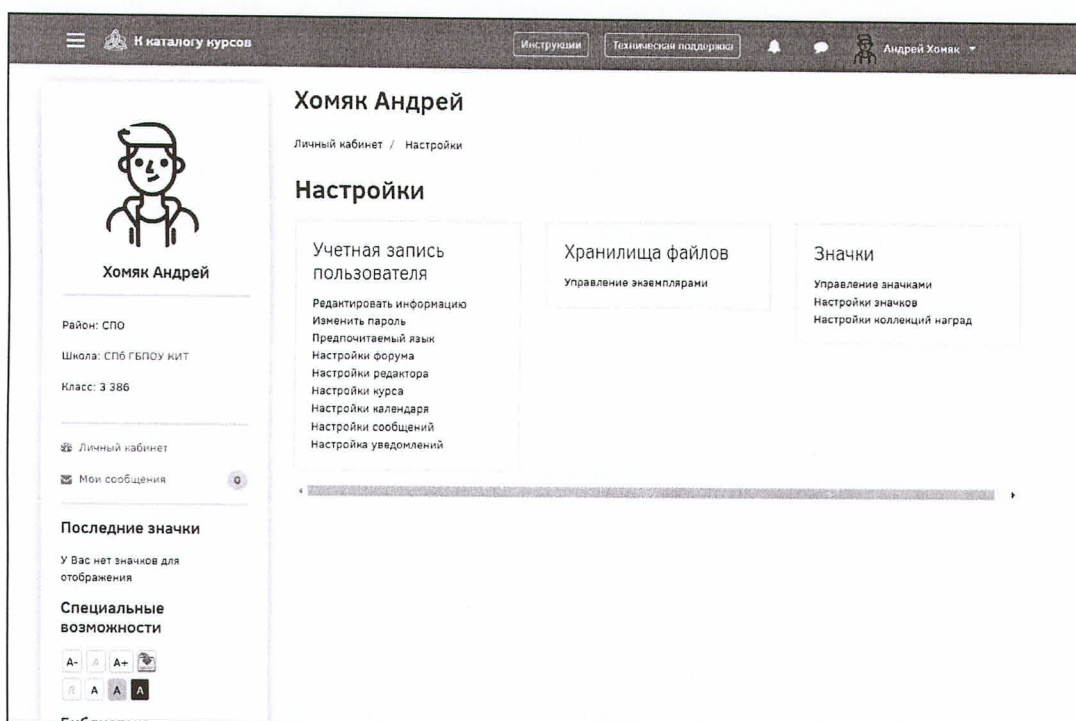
К каталогу курсов

Инструкции

Техническая поддержка

Андрей Хомяк

Хомяк Андрей

Район: СПО

Школа: СПб ГБПОУ КИТ

Класс: 3 386

Личный кабинет

Мои сообщения 0

Последние значки

У Вас нет значков для отображения

Специальные возможности

A- A A+

A A A A

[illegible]

Хомяк Андрей

Личный кабинет / Настройки

Настройки

Учетная запись пользователя

Редактировать информацию
Изменить пароль
Предпочитаемый язык
Настройки форума
Настройки редактора
Настройки курса
Настройки календаря
Настройки сообщений
Настройка уведомлений

Хранилища файлов

Управление экземплярами

Значки

Управление значками
Настройки значков
Настройки коллекций наград